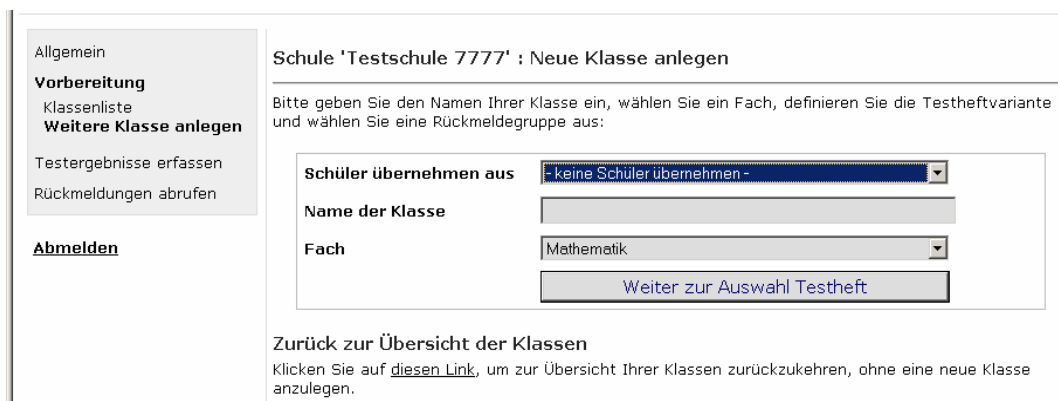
Allgemein
Vorbereitung
Klassenliste
Weitere Klasse anlegen
Testergebnisse erfassen
Rückmeldungen abrufen

Abmelden

Schule 'Testschule 7777' : Neue Klasse anlegen

Bitte geben Sie den Namen Ihrer Klasse ein, wählen Sie ein Fach, definieren Sie die Testheftvariante und wählen Sie eine Rückmeldegruppe aus:

| | |
|---|---|
| Schüler übernehmen aus | - keine Schüler übernehmen - |
| Name der Klasse | |
| Fach | Mathematik |
| | Weiter zur Auswahl Testheft |

Zurück zur Übersicht der Klassen
Klicken Sie auf diesen Link, um zur Übersicht Ihrer Klassen zurückzukehren, ohne eine neue Klasse anzulegen.